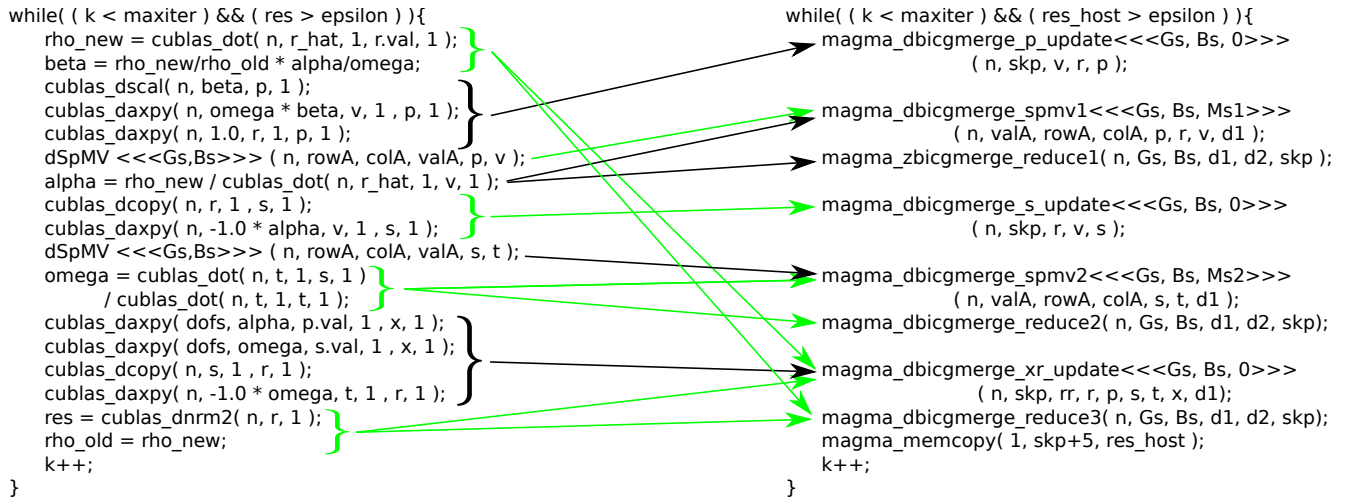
while( ( k < maxiter ) && ( res > epsilon ) ){
rho_new = cublas_dot( n, r_hat, 1, r.val, 1 );
beta = rho_new/rho_old * alpha/omega;
cublas_dscal( n, beta, p, 1 );
cublas_daxpy( n, omega * beta, v, 1 , p, 1 );
cublas_daxpy( n, 1.0, r, 1, p, 1 );
dSpMV <<<Gs,Bs>>> ( n, rowA, colA, valA, p, v );
alpha = rho_new / cublas_dot( n, r_hat, 1, v, 1 );
cublas_dcopy( n, r, 1 , s, 1 );
cublas_daxpy( n, -1.0 * alpha, v, 1 , s, 1 );
dSpMV <<<Gs,Bs>>> ( n, rowA, colA, valA, s, t );
omega = cublas_dot( n, t, 1, s, 1 )
/ cublas_dot( n, t, 1, t, 1 );
cublas_daxpy( dofs, alpha, p.val, 1 , x, 1 );
cublas_daxpy( dofs, omega, s.val, 1 , x, 1 );
cublas_dcopy( n, s, 1 , r, 1 );
cublas_daxpy( n, -1.0 * omega, t, 1 , r, 1 );
res = cublas_dnrm2( n, r, 1 );
rho_old = rho_new;
k++;
}

while( ( k < maxiter ) && ( res_host > epsilon ) ){
magma_dbicgmerge_p_update<<<Gs, Bs, 0>>>
( n, skp, v, r, p );
magma_dbicgmerge_spmv1<<<Gs, Bs, Ms1>>>
( n, valA, rowA, colA, p, r, v, d1 );
magma_zbicgmerge_reduce1( n, Gs, Bs, d1, d2, skp );
magma_dbicgmerge_s_update<<<Gs, Bs, 0>>>
( n, skp, r, v, s );
magma_dbicgmerge_spmv2<<<Gs, Bs, Ms2>>>
( n, valA, rowA, colA, s, t, d1 );
magma_dbicgmerge_reduce2( n, Gs, Bs, d1, d2, skp);
magma_dbicgmerge_xr_update<<<Gs, Bs, 0>>>
( n, skp, rr, r, p, s, t, x, d1);
magma_dbicgmerge_reduce3( n, Gs, Bs, d1, d2, skp);
magma_memcopy( 1, skp+5, res_host );
k++;
}